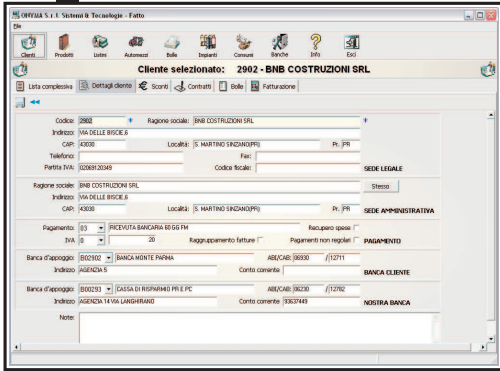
OMVIA S.r.l. Sistemi & Tecnologie - Fatto
File

Clienti Prodotti Listini Automezzi Bolle Impianti Comuni Banche Info Esci

Cliente selezionato: 2902 - BNB COSTRUZIONI SRL

Lista complessiva | Dettagli cliente | Sconti | Contratti | Bolle | Fatturazione

Codice: 2902 Ragione sociale: BNB COSTRUZIONI SRL
Indirizzo: VIA DELLE BISCIE,6
CAP: 43030 Località: S. MARTINO SINZANO(PR) Pr. PR
Telefono: Fax:
Partita IVA: 02093120349 Codice fiscale:
SEDE LEGALE

Ragione sociale: BNB COSTRUZIONI SRL Stesso
Indirizzo: VIA DELLE BISCIE,6
CAP: 43030 Località: S. MARTINO SINZANO(PR) Pr. PR
SEDE AMMINISTRATIVA

Pagamento: 03 RICEVUTA BANCARIA 60 GG FM Recupero spese
IVA 0 20 Raggruppamento fatture Pagamenti non regolari
PAGAMENTO

Banca d'appoggio: B02902 BANCA MONTE PARMA ABI/CAB: 06930 /12711
Indirizzo: AGENZIA 5 Conto corrente
BANCA CLIENTE

Banca d'appoggio: B00293 CASSA DI RISPARMIO PR E PC ABI/CAB: 06230 /12702
Indirizzo: AGENZIA 14 VIA LANGHIRANO Conto corrente 93637449
NOSTRA BANCA

Note: